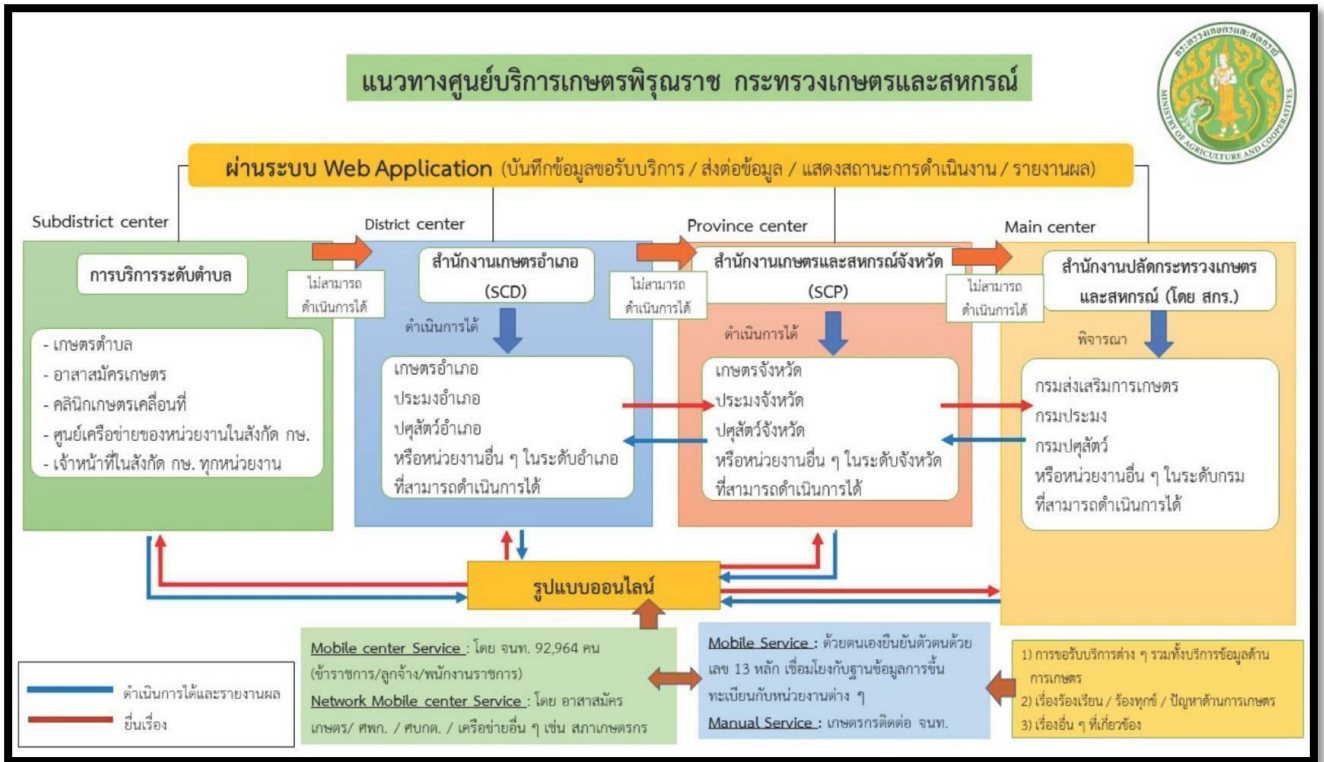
แนวทางศูนย์บริการเกษตรพิรุณราช กระทรวงเกษตรและสหกรณ์

กระทรวงเกษตรและสหกรณ์
MINISTRY OF AGRICULTURE AND COOPERATIVES

ผ่านระบบ Web Application (บันทึกข้อมูลขอรับบริการ / ส่งต่อข้อมูล / แสดงสถานะการดำเนินงาน / รายงานผล)

Subdistrict center

การบริการระดับตำบล

- เกษตรตำบล
- อาสาสมัครเกษตร
- คลินิกเกษตรเคลื่อนที่
- ศูนย์เครือข่ายของหน่วยงานในสังกัด กษ.
- เจ้าหน้าที่ในสังกัด กษ. ทุกหน่วยงาน

ไม่สามารถดำเนินการได้

District center

สำนักงานเกษตรอำเภอ (SCD)

ดำเนินการได้

เกษตรอำเภอ
ประมงอำเภอ
ปศุสัตว์อำเภอ
หรือหน่วยงานอื่น ๆ ในระดับอำเภอที่สามารถดำเนินการได้

ไม่สามารถดำเนินการได้

Province center

สำนักงานเกษตรและสหกรณ์จังหวัด (SCP)

ดำเนินการได้

เกษตรจังหวัด
ประมงจังหวัด
ปศุสัตว์จังหวัด
หรือหน่วยงานอื่น ๆ ในระดับจังหวัดที่สามารถดำเนินการได้

ไม่สามารถดำเนินการได้

Main center

สำนักงานปลัดกระทรวงเกษตรและสหกรณ์ (โดย สกร.)

พิจารณา

กรมส่งเสริมการเกษตร
กรมประมง
กรมปศุสัตว์
หรือหน่วยงานอื่น ๆ ในระดับกรมที่สามารถดำเนินการได้

รูปแบบออนไลน์

Mobile center Service : โดย จนท. 92,964 คน (ข้าราชการ/ลูกจ้าง/พนักงานราชการ)
Network Mobile center Service : โดย อาสาสมัครเกษตร/ ศพก. / ศบกต. / เครือข่ายอื่น ๆ เช่น สภาเกษตรกร

Mobile Service : ด้วยตนเองยืนยันตัวตนด้วยเลข 13 หลัก เชื่อมโยงกับฐานข้อมูลการขึ้นทะเบียนกับหน่วยงานต่าง ๆ
Manual Service : เกษตรกรติดต่อ จนท.

1) การขอรับบริการต่าง ๆ รวมทั้งบริการข้อมูลด้านการเกษตร
2) เรื่องร้องเรียน / ร้องทุกข์ / ปัญหาด้านการเกษตร
3) เรื่องอื่น ๆ ที่เกี่ยวข้อง

ดำเนินการได้และรายงานผล
ยื่นเรื่อง